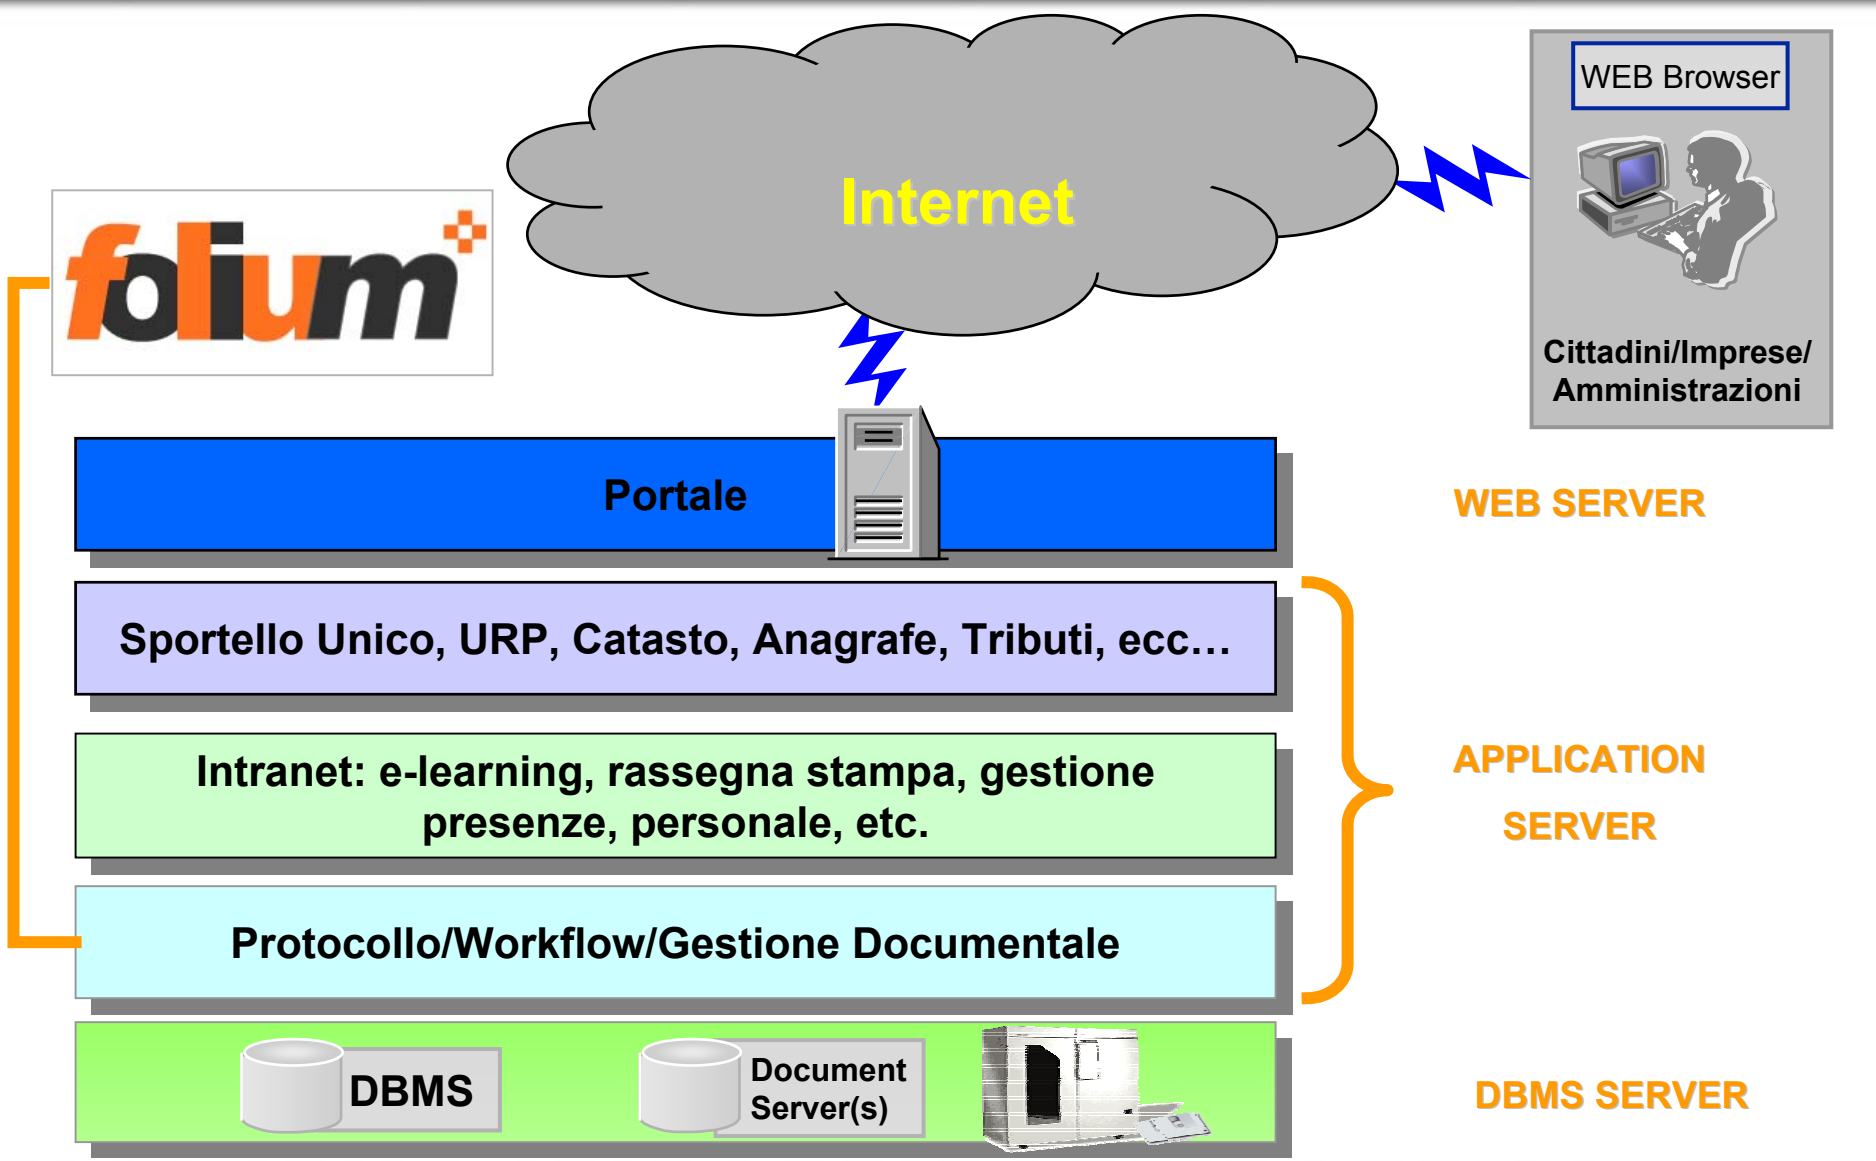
Internet

WEB Browser

Cittadini/Imprese/ Amministrazioni

folium

Portale

WEB SERVER

Sportello Unico, URP, Catasto, Anagrafe, Tributi, ecc…

Intranet: e-learning, rassegna stampa, gestione presenze, personale, etc.

APPLICATION SERVER

Protocollo/Workflow/Gestione Documentale

DBMS

Document Server(s)

DBMS SERVER